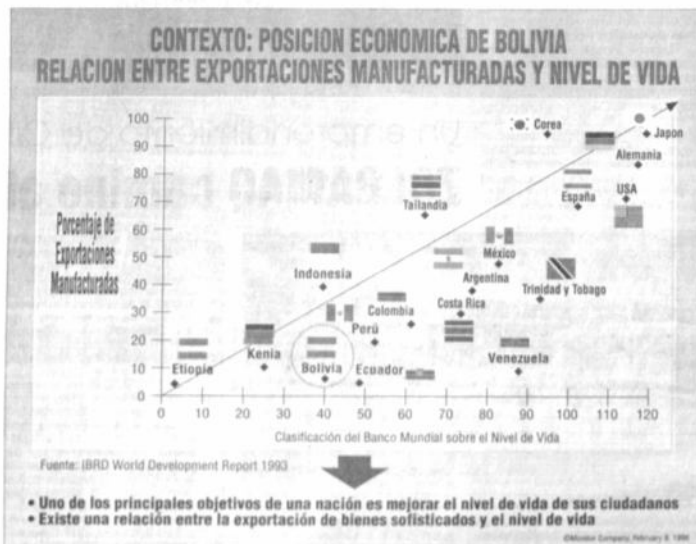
CONTEXTO: POSICION ECONOMICA DE BOLIVIA
RELACION ENTRE EXPORTACIONES MANUFACTURADAS Y NIVEL DE VIDA

Porcentaje de Exportaciones Manufacturadas

100
90
80
70
60
50
40
30
20
10
0

Corea
Japon
Alemania
Tailandia
España
USA
Indonesia
México
Argentina
Trinidad y Tobago
Colombia
Costa Rica
Perú
Kenia
Bolivia
Ecuador
Venezuela
Etiopia

0 10 20 30 40 50 60 70 80 90 100 110 120

Clasificación del Banco Mundial sobre el Nivel de Vida

Fuente: IBRD World Development Report 1993

• Uno de los principales objetivos de una nación es mejorar el nivel de vida de sus ciudadanos
• Existe una relación entre la exportación de bienes sofisticados y el nivel de vida

©Monitor Company, February 8, 1996